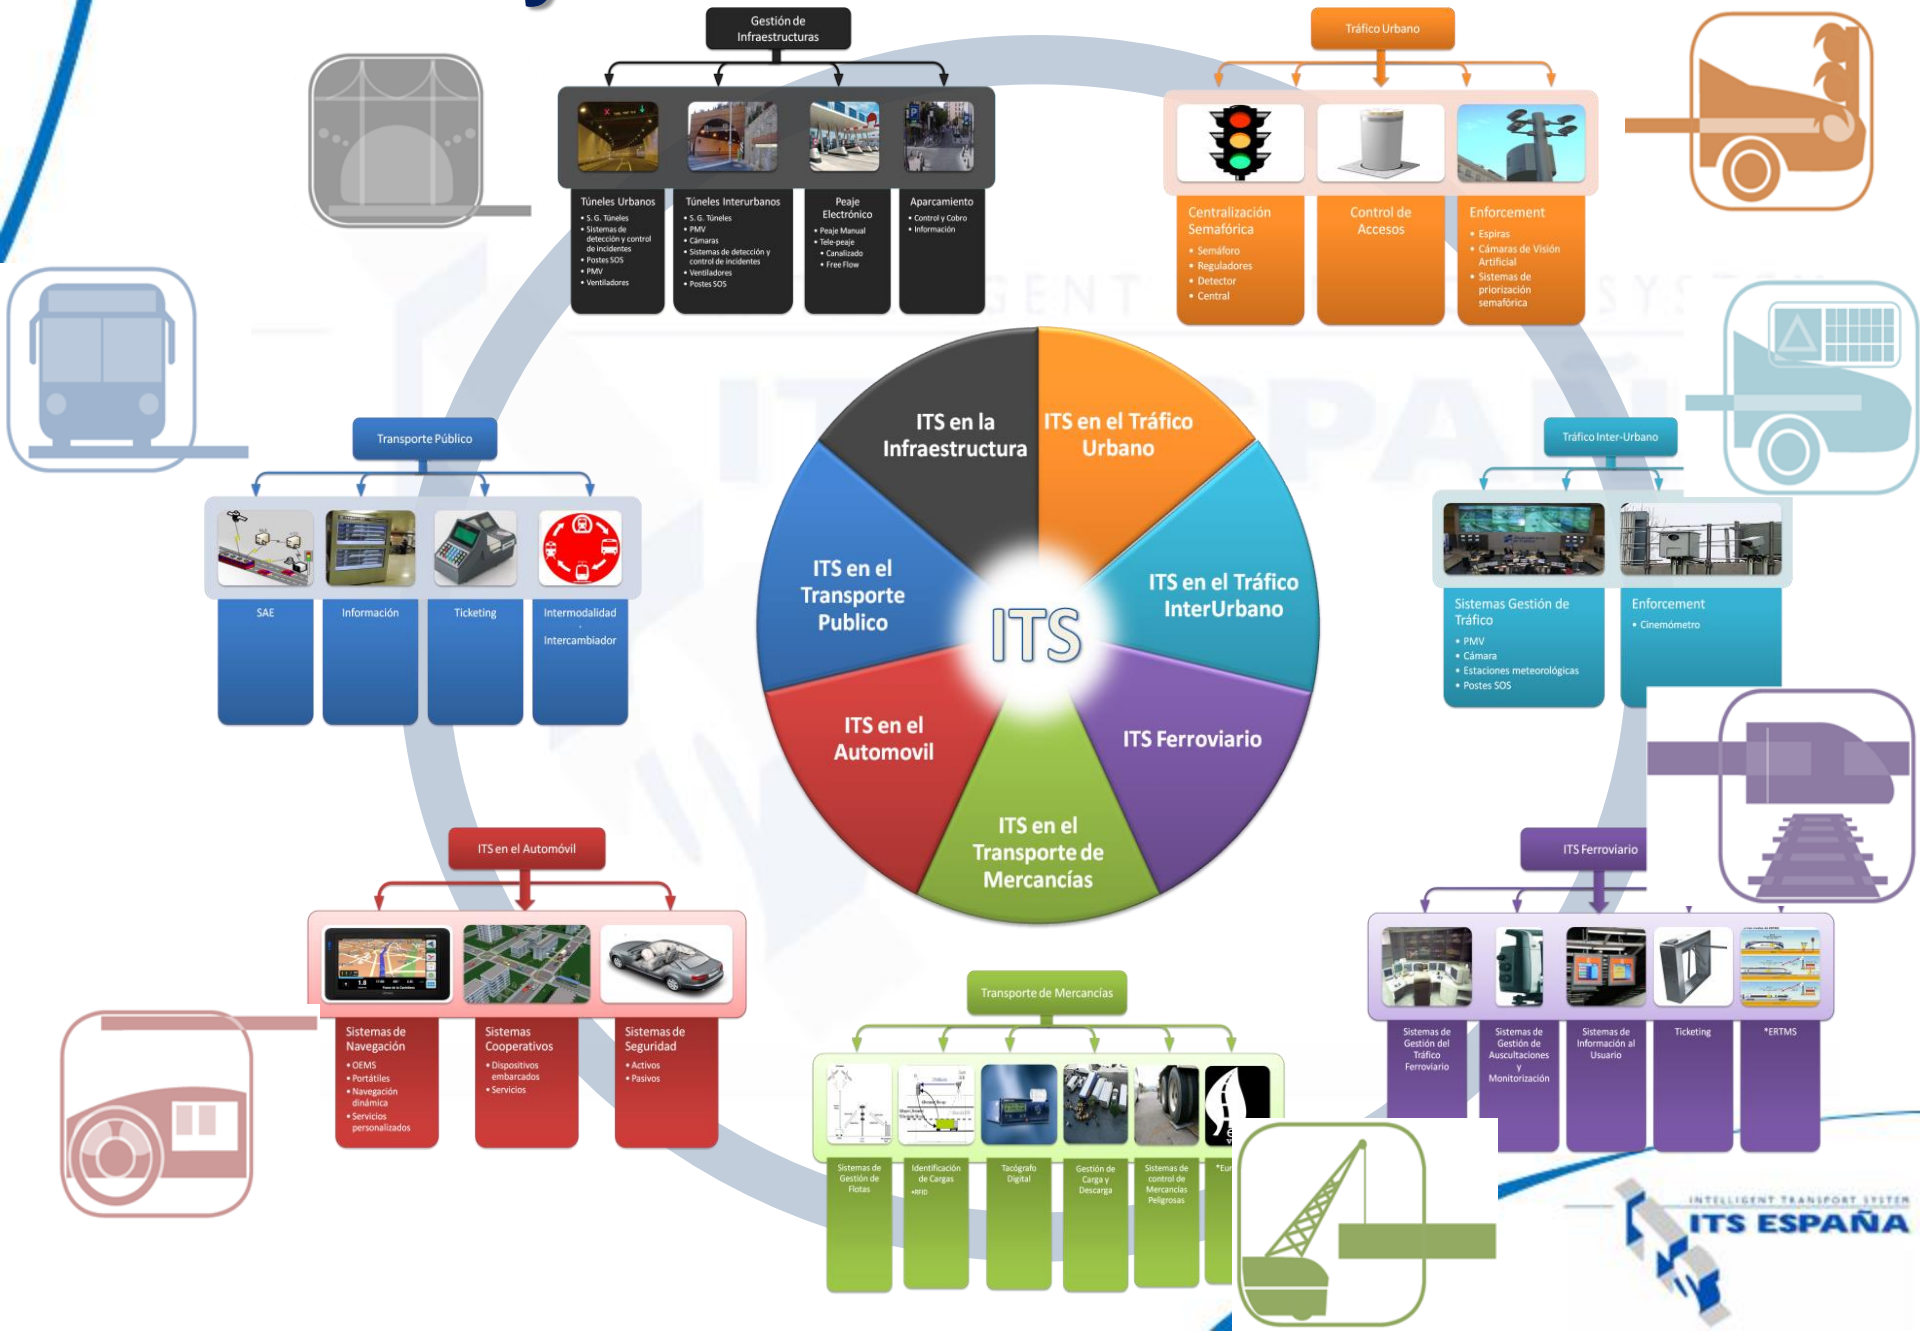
Gestión de Infraestructuras

Túneles Urbanos
• S. G. Túneles
• Sistemas de detección y control de incidentes
• Postes SOS
• PMV
• Ventiladores

Túneles Interurbanos
• S. G. Túneles
• PMV
• Cámaras
• Sistemas de detección y control de incidentes
• Ventiladores
• Postes SOS

Peaje Electrónico
• Peaje Manual
• Tele-peaje
• Canalizado
• Free Flow

Aparcamiento
• Control y Cobro
• Información

Tráfico Urbano

Centralización Semafórica
• Semáforo
• Reguladores
• Detector
• Central

Control de Accesos

Enforcement
• Espiras
• Cámaras de Visión Artificial
• Sistemas de priorización semafórica

Transporte Público

SAE

Información

Ticketing

Intermodalidad
-
Intercambiador

Tráfico Inter-Urbano

Sistemas Gestión de Tráfico
• PMV
• Cámara
• Estaciones meteorológicas
• Postes SOS

Enforcement
• Cinemómetro

ITS en la Infraestructura

ITS en el Tráfico Urbano

ITS en el Tráfico InterUrbano

ITS Ferroviario

ITS en el Transporte de Mercancías

ITS en el Automovil

ITS en el Transporte Publico

ITS

ITS en el Automóvil

Sistemas de Navegación
• OEMS
• Portátiles
• Navegación dinámica
• Servicios personalizados

Sistemas Cooperativos
• Dispositivos embarcados
• Servicios

Sistemas de Seguridad
• Activos
• Pasivos

Transporte de Mercancías

Sistemas de Gestión de Flotas

Identificación de Cargas
• RFID

Tacógrafo Digital

Gestión de Carga y Descarga

Sistemas de control de Mercancías Peligrosas

*Eur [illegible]

ITS Ferroviario

Sistemas de Gestión del Tráfico Ferroviario

Sistemas de Gestión de Auscultaciones y Monitorización

Sistemas de Información al Usuario

Ticketing

*ERTMS

INTELLIGENT TRANSPORT SYSTEM
ITS ESPAÑA